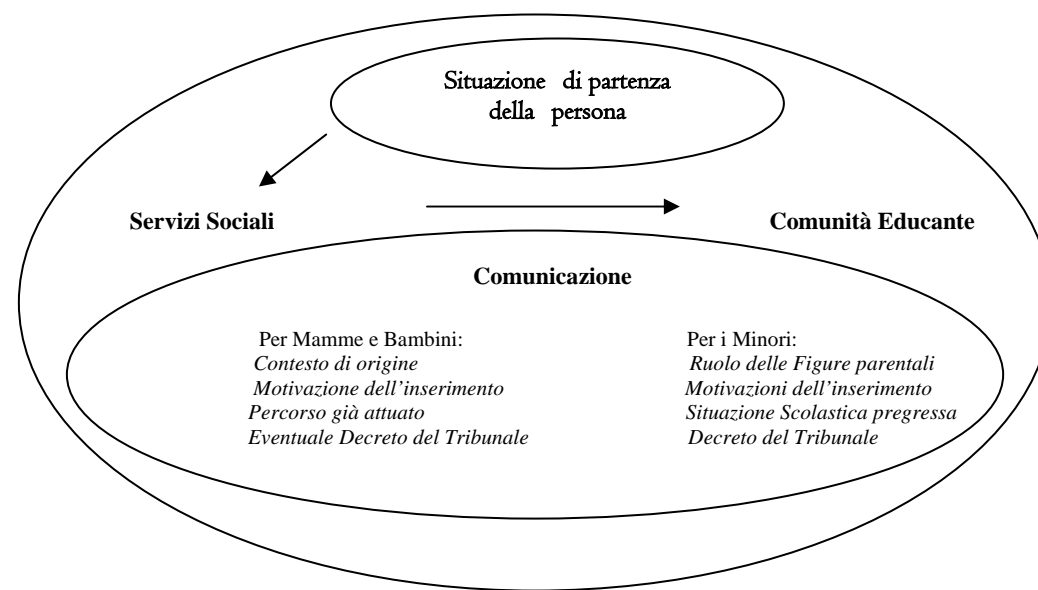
Situazione di partenza della persona

Servizi Sociali

Comunità Educante

Comunicazione

Per Mamme e Bambini:
*Contesto di origine*
*Motivazione dell'inserimento*
*Percorso già attuato*
*Eventuale Decreto del Tribunale*

Per i Minori:
*Ruolo delle Figure parentali*
*Motivazioni dell'inserimento*
*Situazione Scolastica pregressa*
*Decreto del Tribunale*